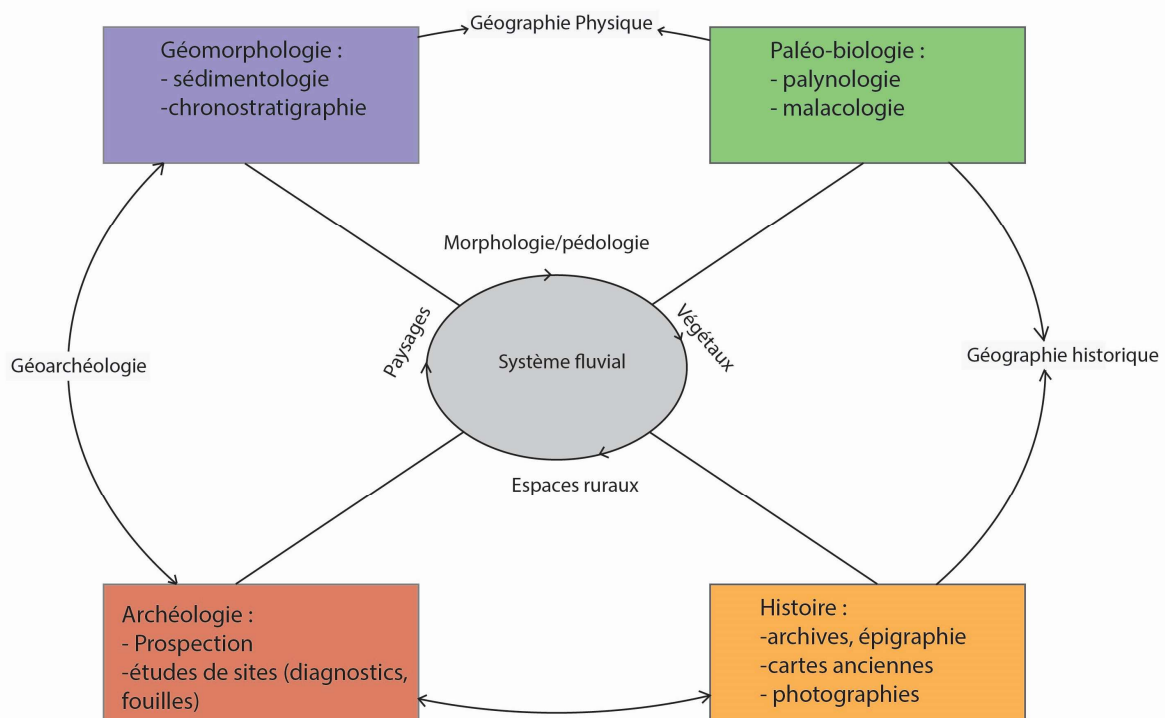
Géographie Physique

Géomorphologie :
- sédimentologie
-chronostratigraphie

Paléo-biologie :
- palynologie
- malacologie

Morphologie/pédologie

Paysages

Système fluvial

Végétaux

Géoarchéologie

Géographie historique

Espaces ruraux

Archéologie :
- Prospection
-études de sites (diagnostics, fouilles)

Histoire :
-archives, épigraphie
-cartes anciennes
- photographies